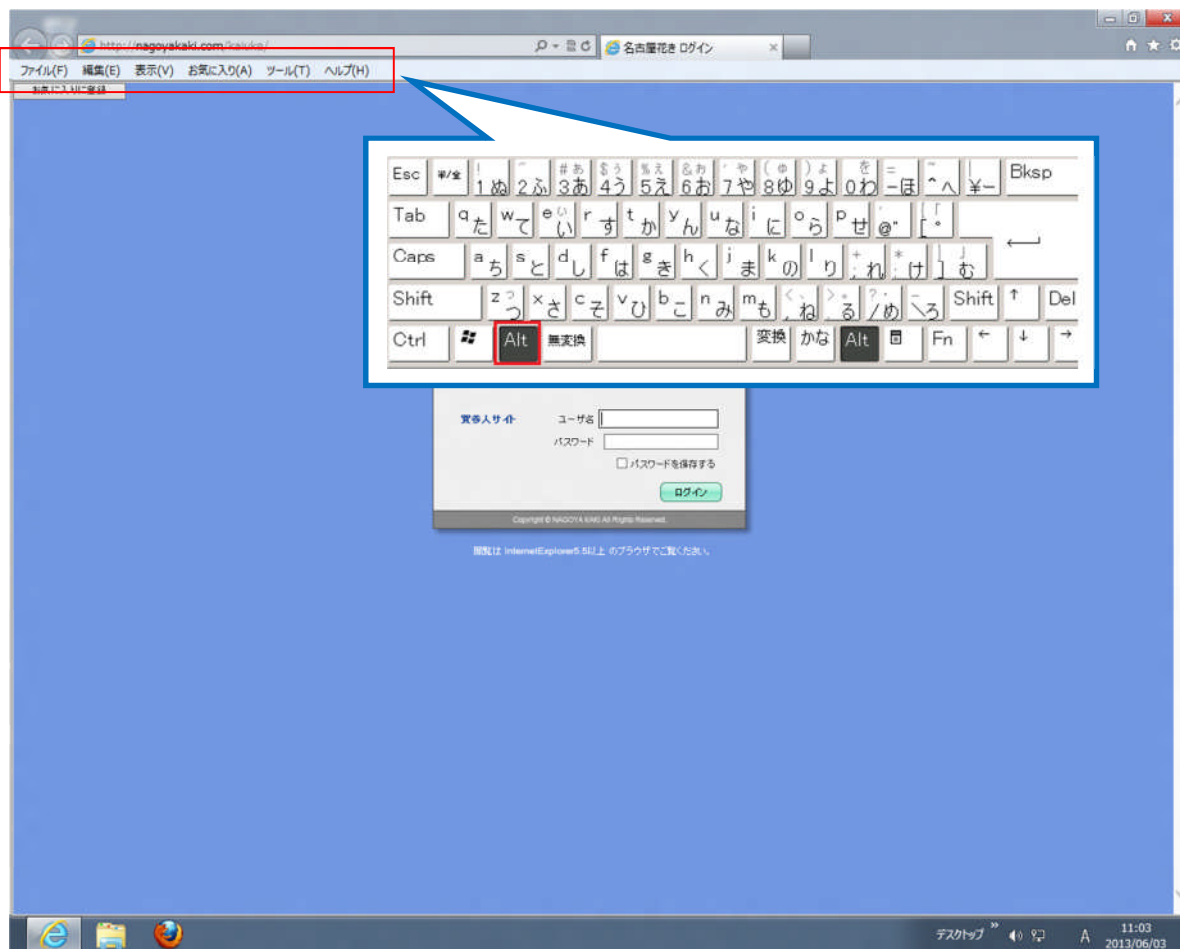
http://nagoyakaki.com/kaiuke/

名古屋花き ログイン

ファイル(F) 編集(E) 表示(V) お気に入り(A) ツール(T) ヘルプ(H)

お気に入りに登録

Esc 半/全 ! 1 ぬ " 2 ふ # 3 あ $ 4 う % 5 え & 6 お ' 7 や ( 8 ゆ ) 9 よ を 0 わ = - ほ ~ ^ へ | ¥ ー Bksp

Tab q た w て e い r す t か y ん u な i に o ら p せ ` @ ゛ { [ 「

Caps a ち s と d し f は g き h く j ま k の l り + ; れ * : け } ] む

Shift z つ x さ c そ v ひ b こ n み m も < , ね > . る ? / め _ \ ろ Shift ↑ Del

Ctrl Alt 無変換 変換 かな Alt Fn ← ↓ →

買受人サイト

ユーザ名

パスワード

パスワードを保存する

ログイン

Copyright © NAGOYA KAKI All Rights Reserved.

閲覧は InternetExplorer5.5以上 のブラウザでご覧ください。

デスクトップ

A

11:03
2013/06/03